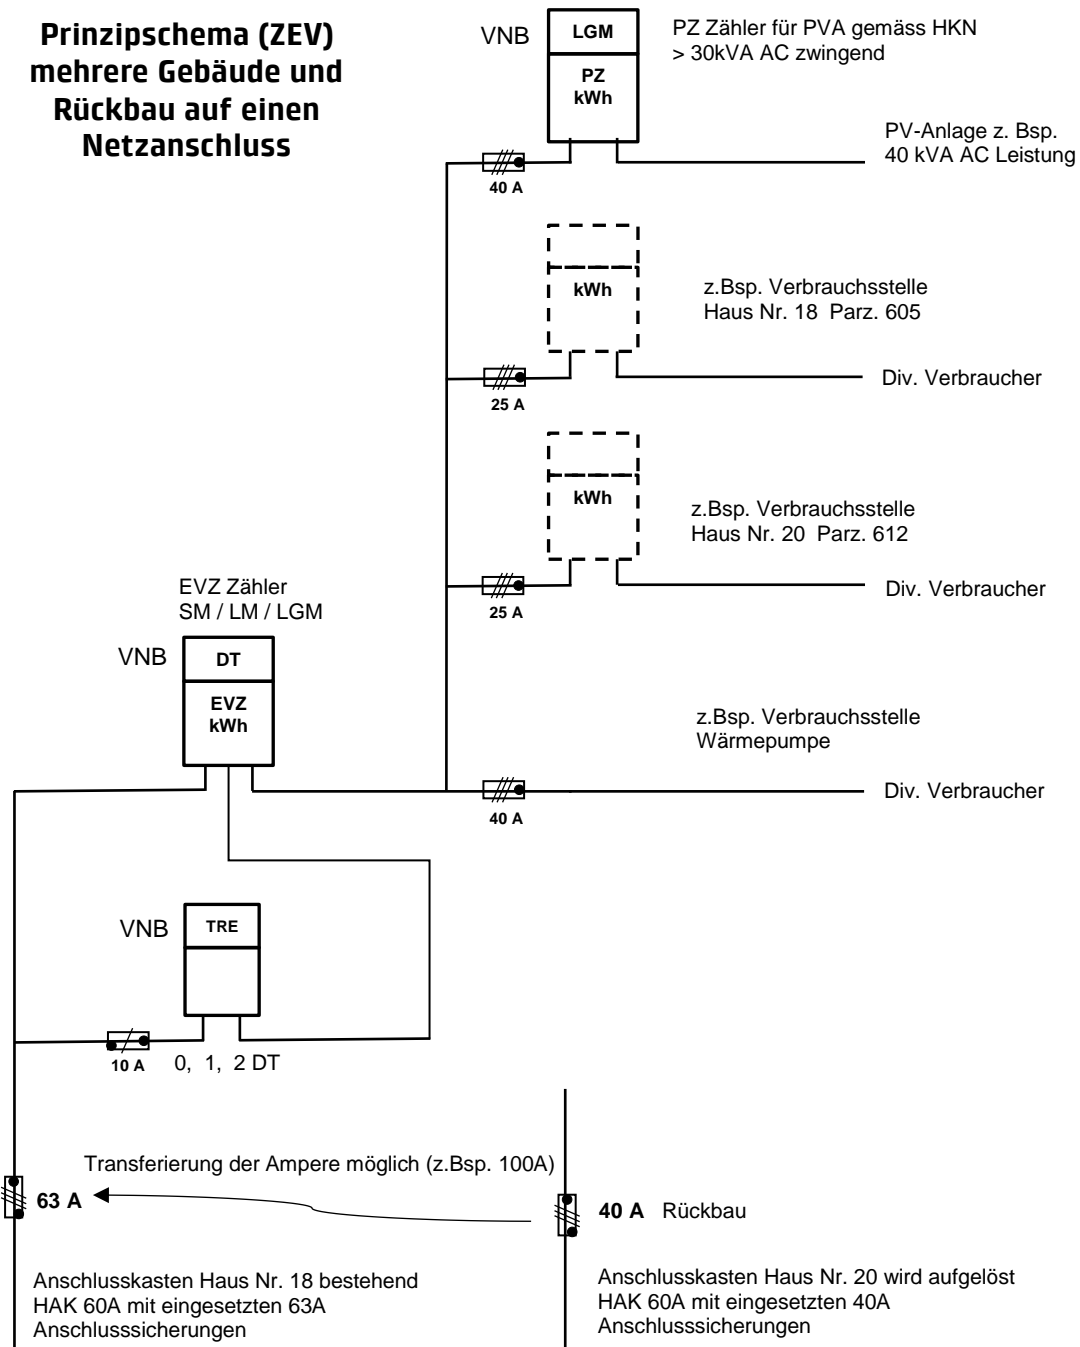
Prinzipschema (ZEV) mehrere Gebäude und Rückbau auf einen Netzanschluss

VNB

LGM

PZ kWh

PZ Zähler für PVA gemäss HKN > 30kVA AC zwingend

PV-Anlage z. Bsp. 40 kVA AC Leistung

40 A

kWh

z.Bsp. Verbrauchsstelle Haus Nr. 18 Parz. 605

Div. Verbraucher

25 A

kWh

z.Bsp. Verbrauchsstelle Haus Nr. 20 Parz. 612

Div. Verbraucher

25 A

EVZ Zähler SM / LM / LGM

VNB

DT

EVZ kWh

z.Bsp. Verbrauchsstelle Wärmepumpe

Div. Verbraucher

40 A

VNB

TRE

10 A

0, 1, 2 DT

Transferierung der Ampere möglich (z.Bsp. 100A)

63 A

40 A Rückbau

Anschlusskasten Haus Nr. 18 bestehend HAK 60A mit eingesetzten 63A Anschlusssicherungen

Anschlusskasten Haus Nr. 20 wird aufgelöst HAK 60A mit eingesetzten 40A Anschlusssicherungen